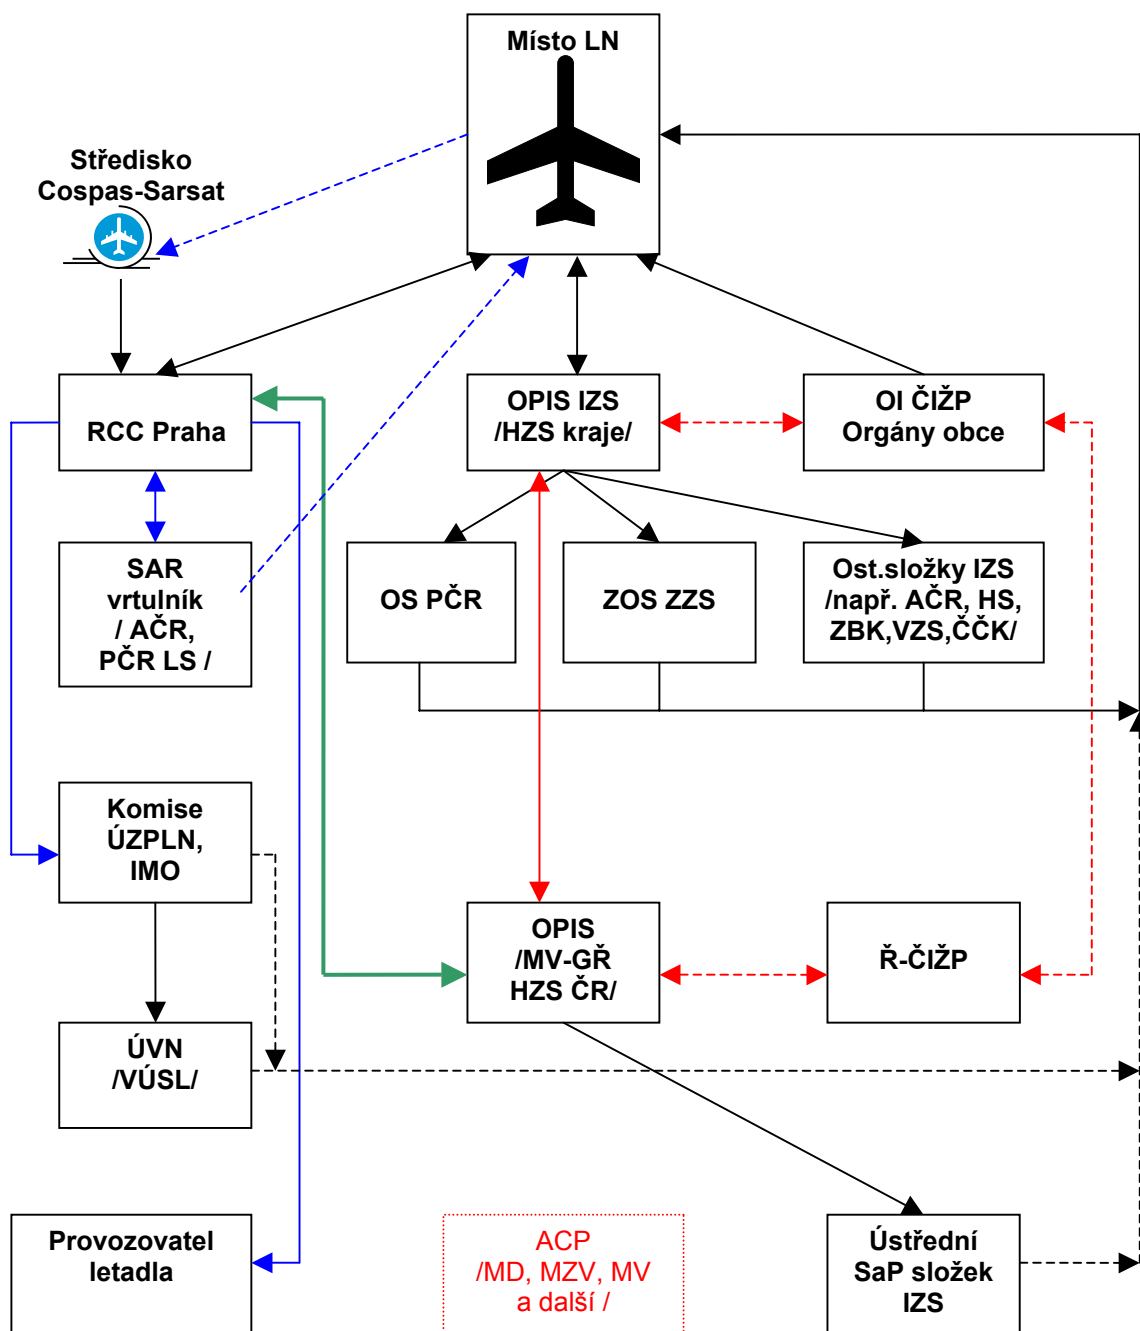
Místo LN

Středisko Cospas-Sarsat

RCC Praha

OPIS IZS /HZS kraje/

OI ČIŽP Orgány obce

SAR vrtulník / AČR, PČR LS /

OS PČR

ZOS ZZS

Ost.složky IZS /např. AČR, HS, ZBK,VZS,ČČK/

Komise ÚZPLN, IMO

OPIS /MV-GŘ HZS ČR/

Ř-ČIŽP

ÚVN /VÚSL/

Provozovatel letadla

ACP /MD, MZV, MV a další /

Ústřední SaP složek IZS